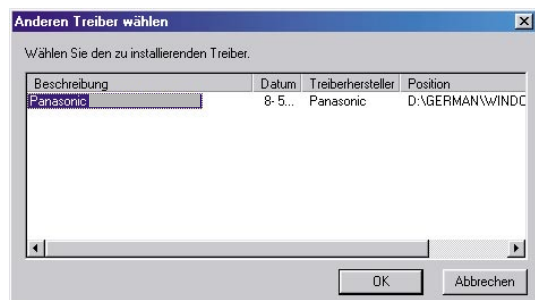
Anderen Treiber wählen

Wählen Sie den zu installierenden Treiber.

| Beschreibung | Datum | Treiberhersteller | Position |
|---|---|---|---|
| Panasonic | 8- 5... | Panasonic | D:\GERMAN\WINDC |

OK

Abbrechen